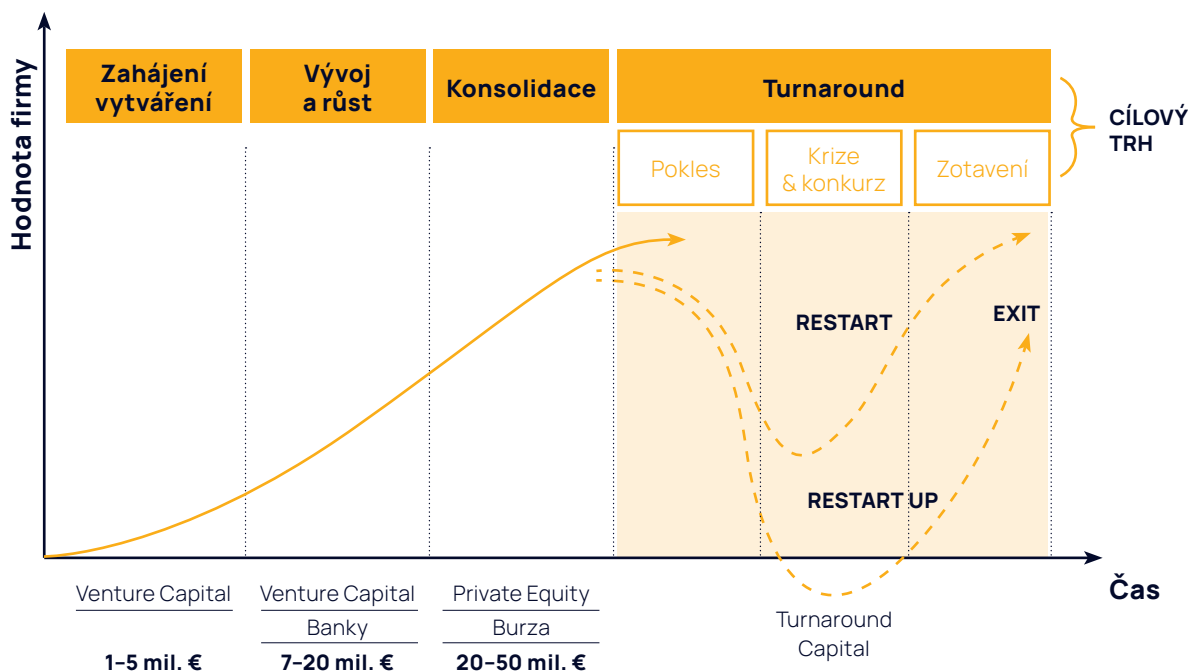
Hodnota firmy

Zahájení vytváření

Vývoj a růst

Konsolidace

Turnaround

CÍLOVÝ TRH

Pokles

Krize & konkurz

Zotavení

RESTART

EXIT

RESTART UP

Čas

Venture Capital

1–5 mil. €

Venture Capital
Banky

7–20 mil. €

Private Equity
Burza

20–50 mil. €

Turnaround Capital